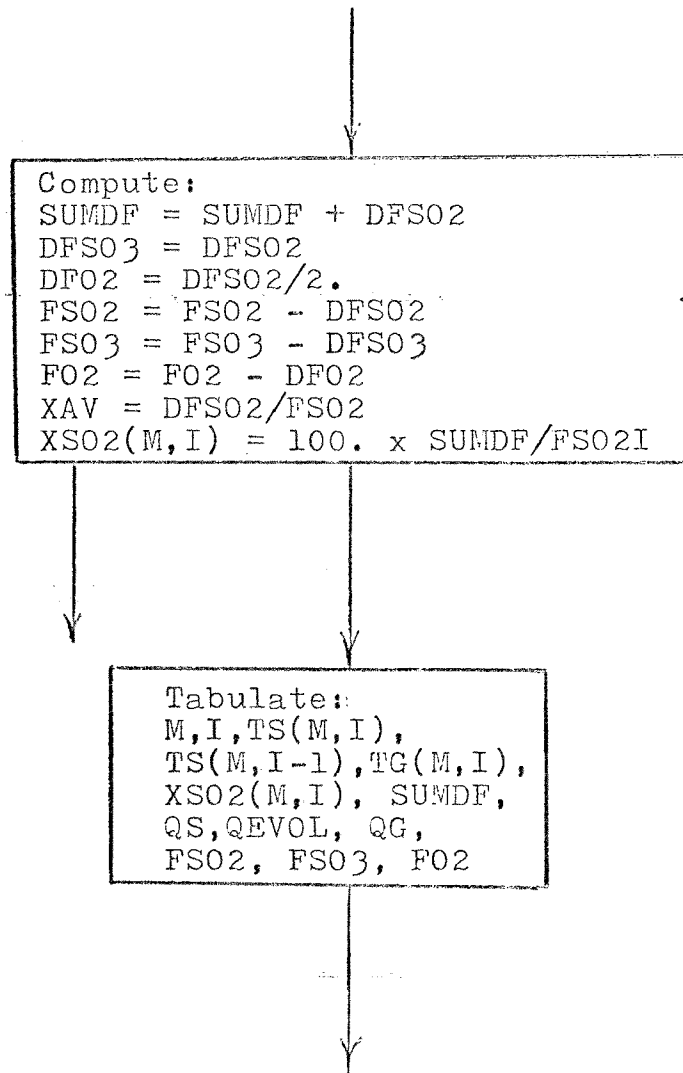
Compute:
SUMDF = SUMDF + DFSO2
DFSO3 = DFSO2
DFO2 = DFSO2/2.
FSO2 = FSO2 - DFSO2
FSO3 = FSO3 - DFSO3
FO2 = FO2 - DFO2
XAV = DFSO2/FSO2
XSO2(M,I) = 100. x SUMDF/FSO2I

Tabulate:
M,I,TS(M,I),
TS(M,I-1),TG(M,I),
XSO2(M,I), SUMDF,
QS,QEVOL, QG,
FSO2, FSO3, FO2